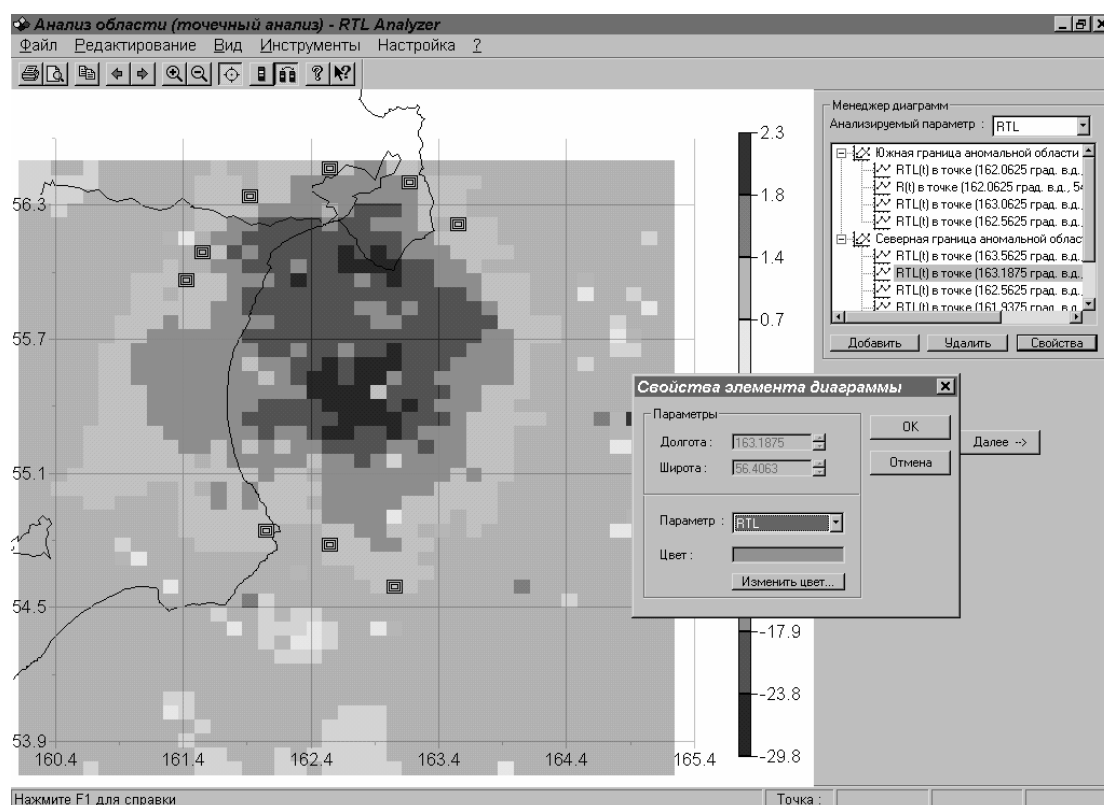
Анализ области (точечный анализ) - RTL Analyzer

Файл Редактирование Вид Инструменты Настройка ?

Менеджер диаграмм
Анализируемый параметр : RTL

Южная граница аномальной области
RTL(t) в точке (162.0625 град. в.д.,
R(t) в точке (162.0625 град. в.д., 5
RTL(t) в точке (163.0625 град. в.д.,
RTL(t) в точке (162.5625 град. в.д.,
Северная граница аномальной облас
RTL(t) в точке (163.5625 град. в.д.,
RTL(t) в точке (163.1875 град. в.д.,
RTL(t) в точке (162.5625 град. в.д.,
RTL(t) в точке (161.9375 град. в.д.

Добавить Удалить Свойства

Далее -->

Свойства элемента диаграммы

Параметры
Долгота : 163.1875
Широта : 56.4063

OK
Отмена

Параметр : RTL
Цвет :
Изменить цвет...

2.3
1.8
1.4
0.7
-17.9
-23.8
-29.8

56.3
55.7
55.1
54.5
53.9

160.4 161.4 162.4 163.4 164.4 165.4

Нажмите F1 для справки
Точка :